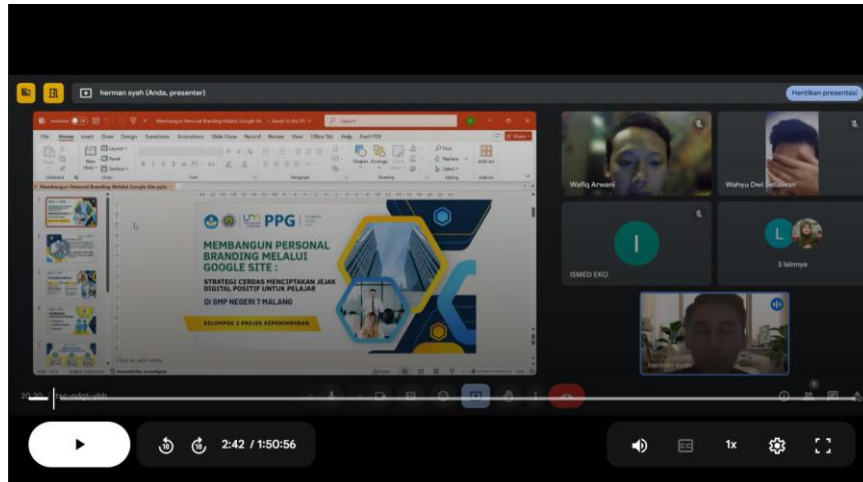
herman syah (Anda, presenter)

Hentikan presentasi

Membangun Personal Branding Melalui Google Sit... • Saved to this PC

Search

File Home Insert Draw Design Transitions Animations Slide Show Record Review View Office Tab Help Foxit PDF

PPG

MEMBANGUN PERSONAL BRANDING MELALUI GOOGLE SITE :

STRATEGI CERDAS MENCIPTAKAN JEJAK DIGITAL POSITIF UNTUK PELAJAR

DI SMP NEGERI 7 MALANG

KELOMPOK 2 PROJEK KEPEMIMPINAN

Click to add notes

Wafiq Arwani

Wahyu Dwi Setiawan

I

ISMED EKO

L

3 lainnya

herman syah

20:20 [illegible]

2:42 / 1:50:56

1x